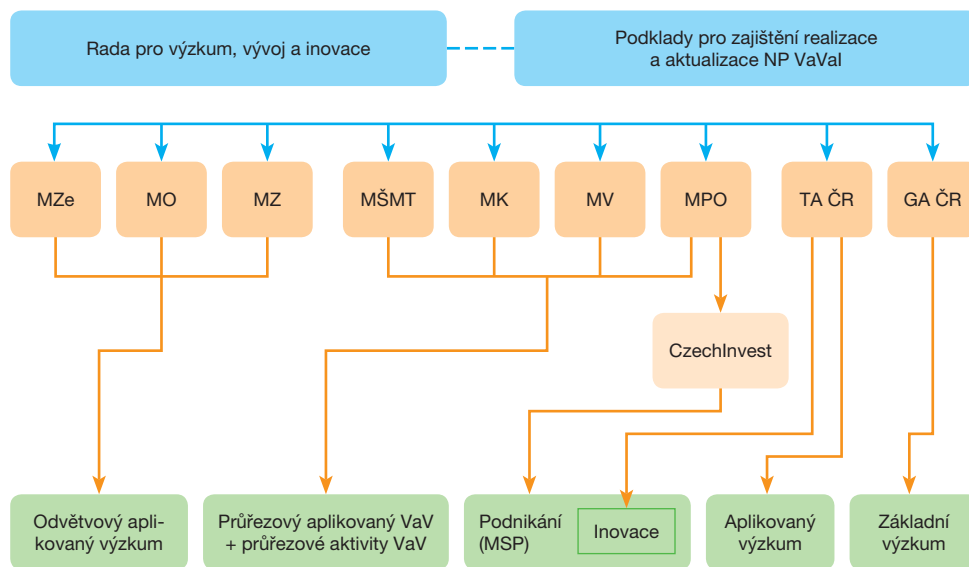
Rada pro výzkum, vývoj a inovace

Podklady pro zajištění realizace a aktualizace NP VaVaI

MZe

MO

MZ

MŠMT

MK

MV

MPO

TA ČR

GA ČR

CzechInvest

Odvětvový aplikovaný výzkum

Průřezový aplikovaný VaV + průřezové aktivity VaV

Podnikání (MSP)

Inovace

Aplikovaný výzkum

Základní výzkum